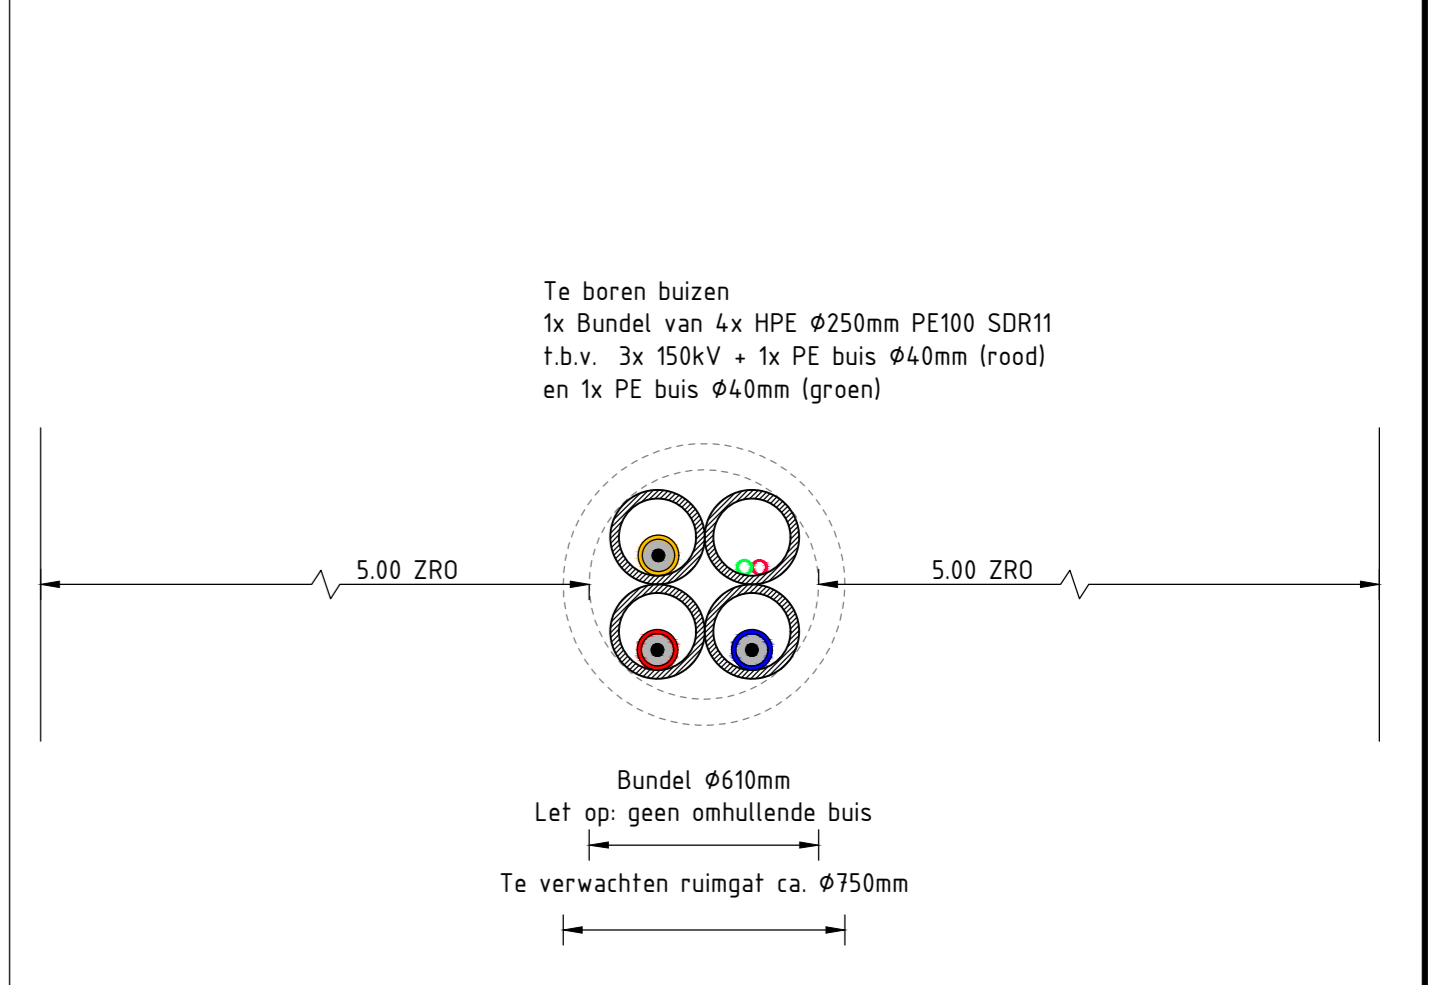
Te boren buizen
1x Bundel van 4x HPE Ø250mm PE100 SDR11
t.b.v. 3x 150kV + 1x PE buis Ø40mm (rood)
en 1x PE buis Ø40mm (groen)

5.00 ZRO

5.00 ZRO

Bundel Ø610mm
Let op: geen omhullende buis

Te verwachten ruimgat ca. Ø750mm